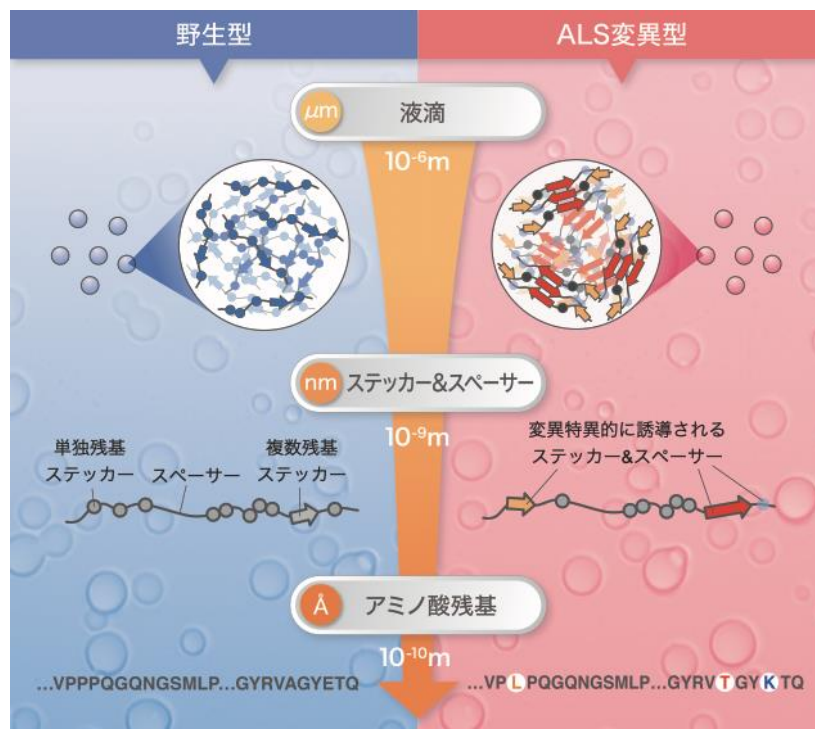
野生型

ALS変異型

μm 液滴

$10^{-6}$m

nm ステッカー&スペーサー

$10^{-9}$m

単独残基ステッカー

スペーサー

複数残基ステッカー

変異特異的に誘導されるステッカー&スペーサー

Å アミノ酸残基

$10^{-10}$m

...VPPPQGQNGSMLP...GYRVAGYETQ

...VPLPQGQNGSMLP...GYRVTGYKTQ